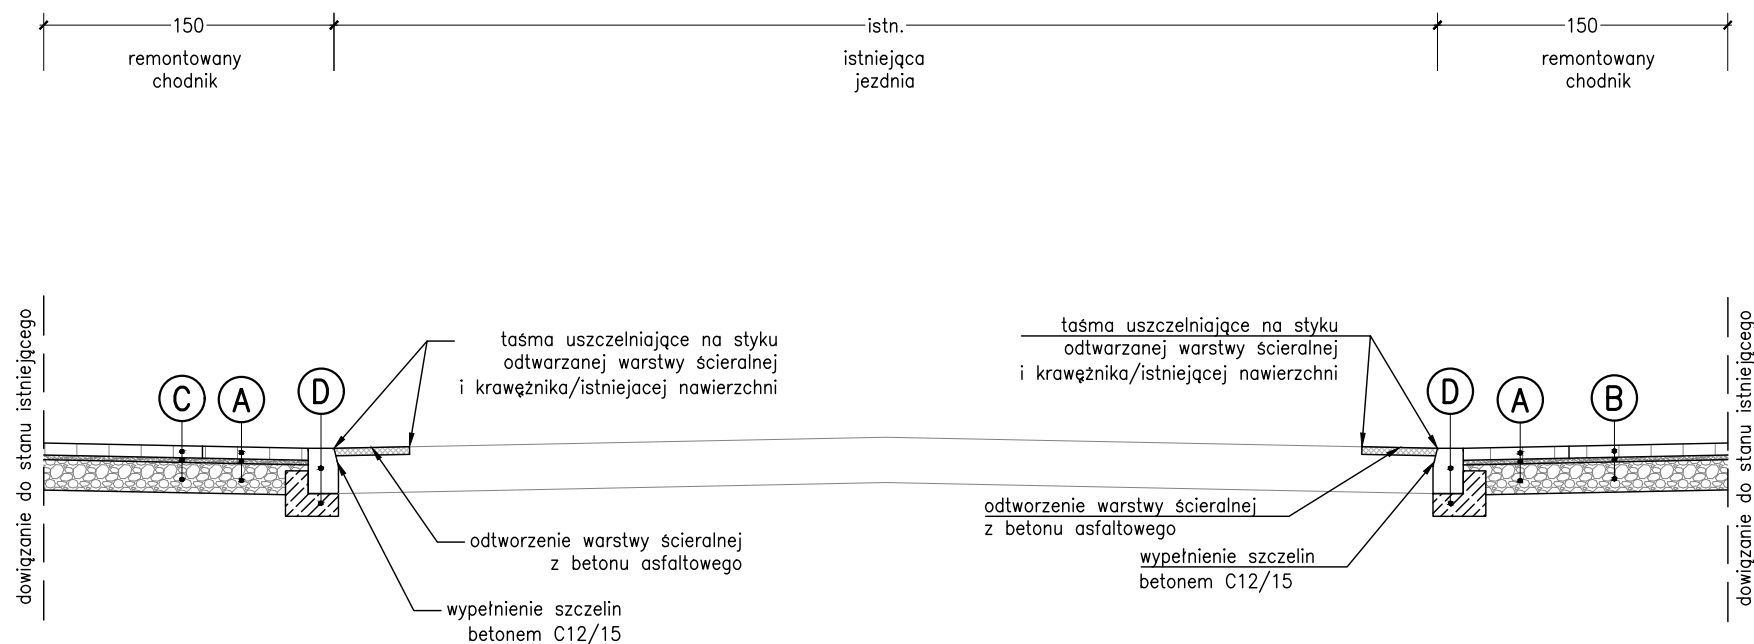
150
remontowany chodnik

istn.
istniejąca jezdnia

150
remontowany chodnik

dowiązanie do stanu istniejącego

taśma uszczelniające na styku odtwarzanej warstwy ścieralnej i krawężnika/istniejacej nawierzchni

C
A
D

odtworzenie warstwy ścieralnej z betonu asfaltowego

wypełnienie szczelin betonem C12/15

taśma uszczelniające na styku odtwarzanej warstwy ścieralnej i krawężnika/istniejącej nawierzchni

D
A
B

odtworzenie warstwy ścieralnej z betonu asfaltowego

wypełnienie szczelin betonem C12/15

dowiązanie do stanu istniejącego